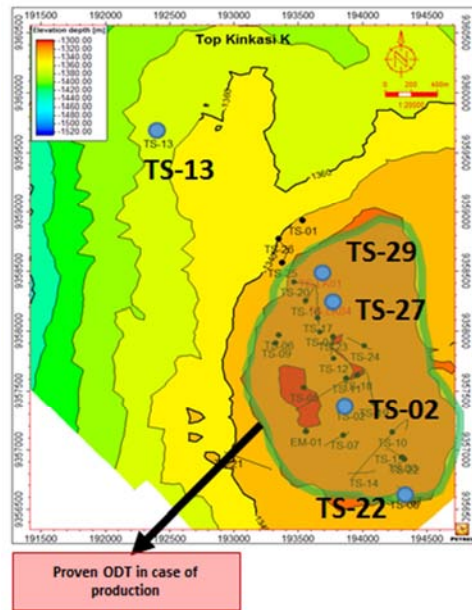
191500 192000 192500 193000 193500 194000 194500

Top Kinkasi K

Elevation depth [m]
-1300.00
-1320.00
-1340.00
-1360.00
-1380.00
-1400.00
-1420.00
-1440.00
-1460.00
-1480.00
-1500.00
-1520.00

N

0 200 400m
1:20000

TS-13

TS-13

-1360

TS-01
TS-26
TS-25
TS-29
TS-27
TS-16
TS-17
TS-06
TS-09
TS-20
TS-23
TS-24
TS-12
TS-18
TS-02
TS-03
EM-01
TS-07
TS-10
TS-14
TS-22
TS-08
TS-21

191500 192000 192500 193000 193500 194000 194500

Proven ODT in case of production